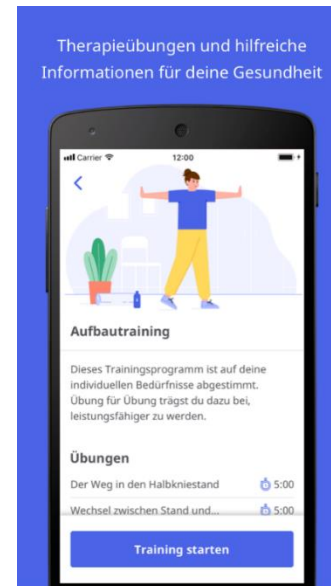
Therapieübungen und hilfreiche Informationen für deine Gesundheit

Carrier 12:00

<

Aufbautraining

Dieses Trainingsprogramm ist auf deine individuellen Bedürfnisse abgestimmt. Übung für Übung trägst du dazu bei, leistungsfähiger zu werden.

Übungen

Der Weg in den Halbkniestand 5:00

Wechsel zwischen Stand und... 5:00

Training starten